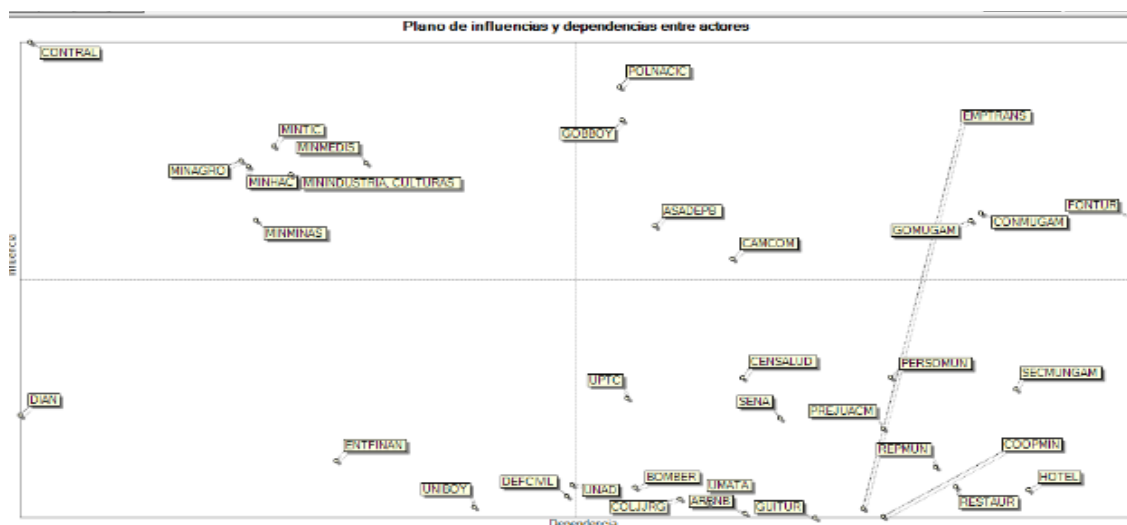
Plano de influencias y dependencias entre actores

CONTRAL
POLNACIC
GOBBOY
EMPTRANS
MINTIC
MINMEDIS
MINAGRO
MINHAC
MININDUSTRIA, CULTURAS
FONTUR
GOMUGAM
CONMUGAM
ASADEPB
MINMINAS
CAMCOM
Influencia
CENSALUD
PERSOMUN
SECMUNGAM
UPTC
DIAN
SENA
PREJUACM
ENTFINAN
REPMUN
COOPMIN
HOTEL
BOMBER
UNATA
RESTAUR
UNIBOY
DEFCIVIL
UNAD
ARENB
COLJJRG
GUITUR
Dependencia